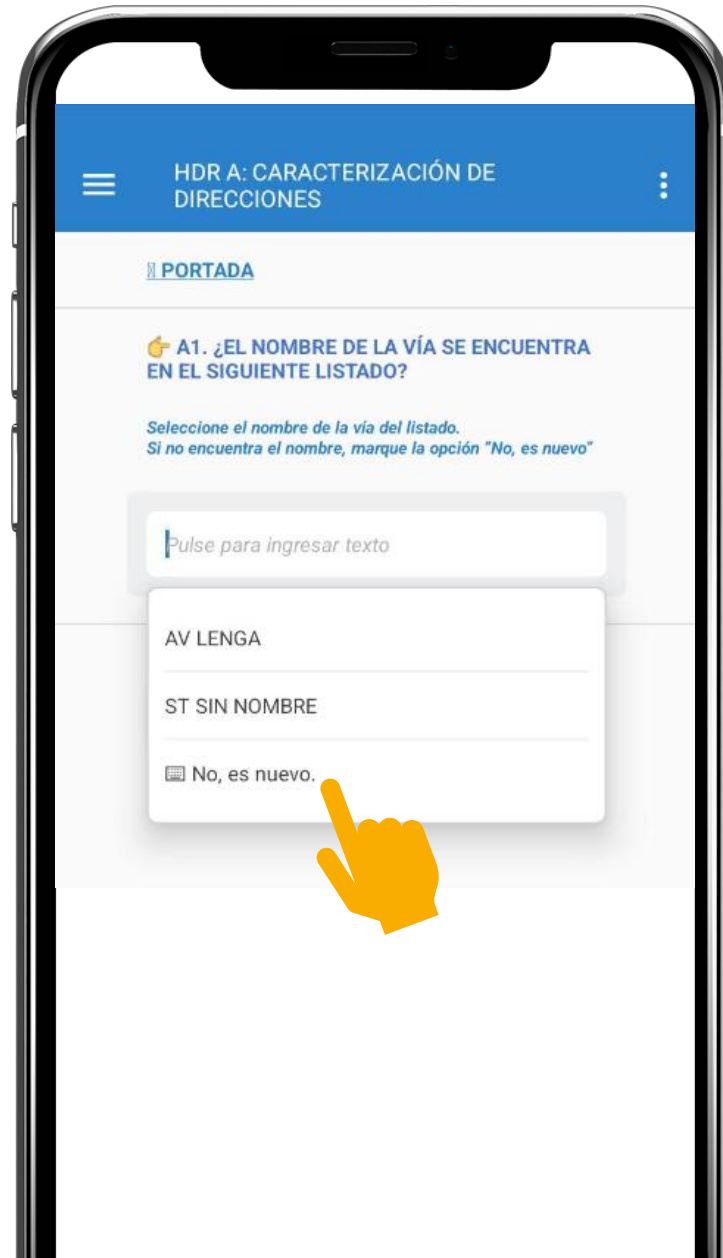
HDR A: CARACTERIZACIÓN DE DIRECCIONES

PORTADA

👉 A1. ¿EL NOMBRE DE LA VÍA SE ENCUENTRA EN EL SIGUIENTE LISTADO?

Seleccione el nombre de la vía del listado.
Si no encuentra el nombre, marque la opción "No, es nuevo"

Pulse para ingresar texto

AV LENGA

ST SIN NOMBRE

No, es nuevo.